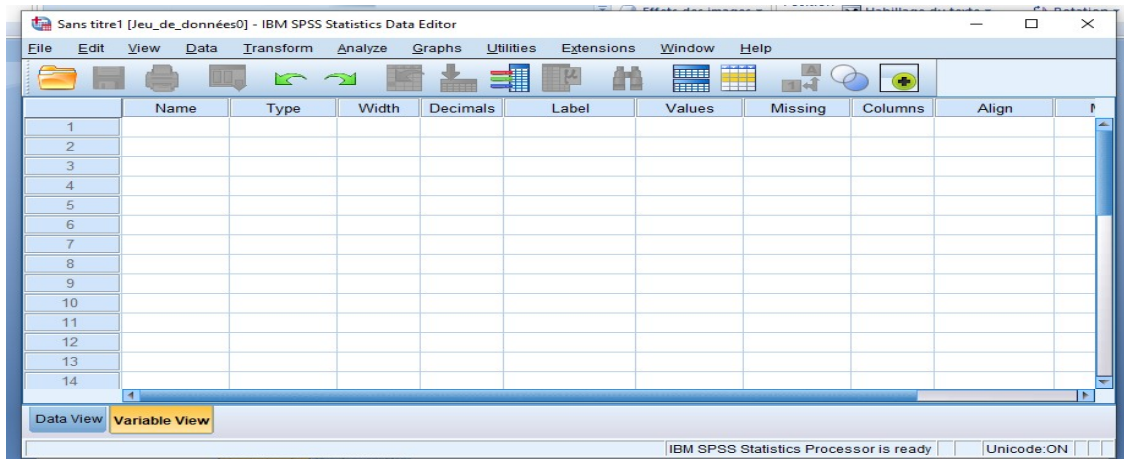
Sans titre1 [Jeu_de_données0] - IBM SPSS Statistics Data Editor

File Edit View Data Transform Analyze Graphs Utilities Extensions Window Help

| | Name | Type | Width | Decimals | Label | Values | Missing | Columns | Align | M |
|---|---|---|---|---|---|---|---|---|---|---|
| 1 | | | | | | | | | | |
| 2 | | | | | | | | | | |
| 3 | | | | | | | | | | |
| 4 | | | | | | | | | | |
| 5 | | | | | | | | | | |
| 6 | | | | | | | | | | |
| 7 | | | | | | | | | | |
| 8 | | | | | | | | | | |
| 9 | | | | | | | | | | |
| 10 | | | | | | | | | | |
| 11 | | | | | | | | | | |
| 12 | | | | | | | | | | |
| 13 | | | | | | | | | | |
| 14 | | | | | | | | | | |

Data View Variable View

IBM SPSS Statistics Processor is ready Unicode:ON